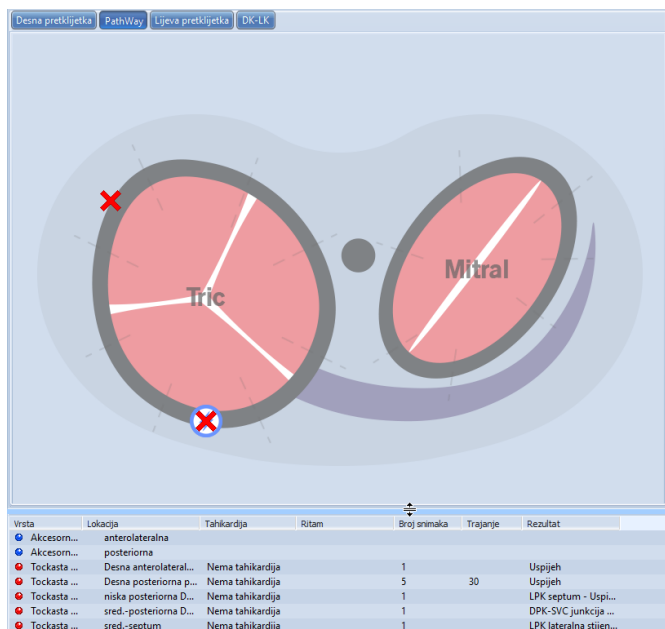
Desna pretklijetka | PathWay | Lijeva pretklijetka | DK-LK

Tric

Mitral

| Vrsta | Lokacija | Tahikardija | Ritam | Broj snimaka | Trajanje | Rezultat |
|---|---|---|---|---|---|---|
| Akcesorn... | anterolateralna | | | | | |
| Akcesorn... | posteriorna | | | | | |
| Tockasta ... | Desna anterolateral... | Nema tahikardija | | 1 | | Uspijeh |
| Tockasta ... | Desna posteriorna p... | Nema tahikardija | | 5 | 30 | Uspijeh |
| Tockasta ... | niska posteriorna D... | Nema tahikardija | | 1 | | LPK septum - Uspi... |
| Tockasta ... | sred.-posteriorna D... | Nema tahikardija | | 1 | | DPK-SVC junkcija ... |
| Tockasta ... | sred.-septum | Nema tahikardija | | 1 | | LPK lateralna stijen... |